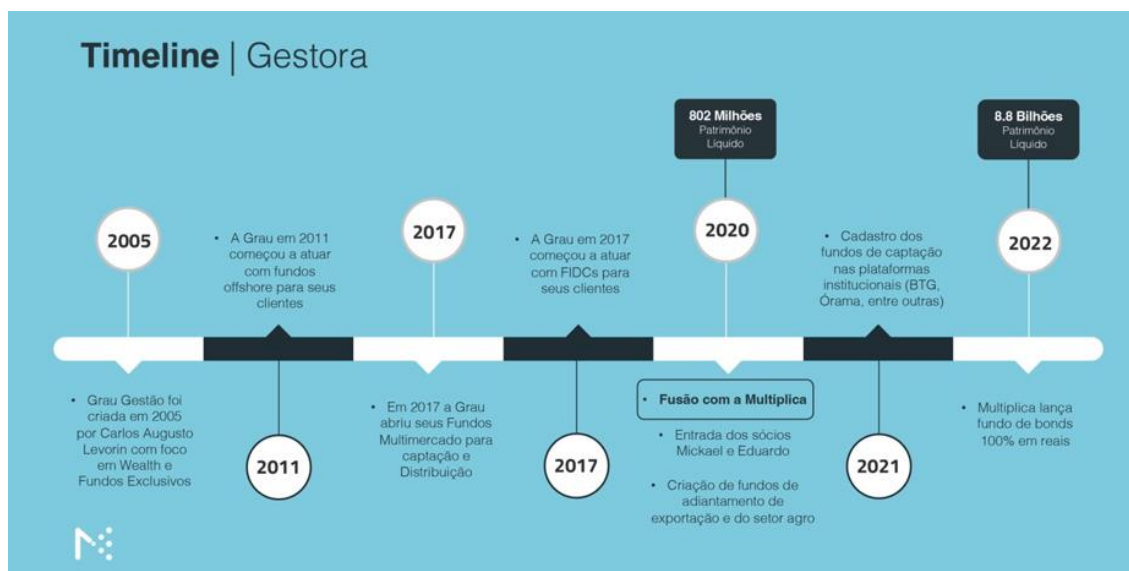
Timeline | Gestora

2005

• Grau Gestão foi criada em 2005 por Carlos Augusto Levorin com foco em Wealth e Fundos Exclusivos

• A Grau em 2011 começou a atuar com fundos offshore para seus clientes

2011

2017

• Em 2017 a Grau abriu seus Fundos Multimercado para captação e Distribuição

• A Grau em 2017 começou a atuar com FIDCs para seus clientes

2017

802 Milhões
Patrimônio Líquido

2020

• Fusão com a Multiplica

• Entrada dos sócios Mickael e Eduardo

• Criação de fundos de adiantamento de exportação e do setor agro

• Cadastro dos fundos de captação nas plataformas institucionais (BTG, Órama, entre outras)

2021

8.8 Bilhões
Patrimônio Líquido

2022

• Multiplica lança fundo de bonds 100% em reais